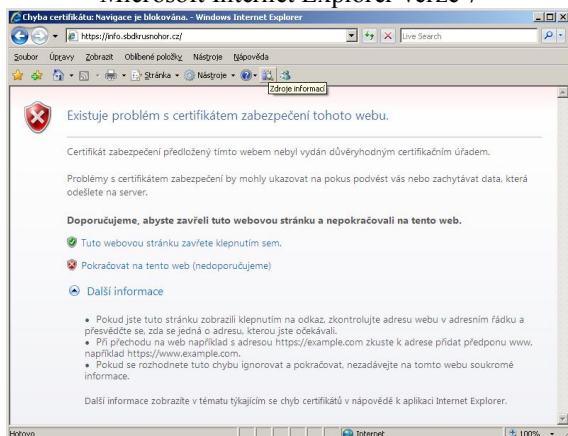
Microsoft Internet Explorer verze 7

Chyba certifikátu: Navigace je blokována. - Windows Internet Explorer

https://info.sbdkrusnohor.cz/

Live Search

Soubor Úpravy Zobrazit Oblíbené položky Nástroje Nápověda

Stránka Nástroje

Zdroje informací

Existuje problém s certifikátem zabezpečení tohoto webu.

Certifikát zabezpečení předložený tímto webem nebyl vydán důvěryhodným certifikačním úřadem.

Problémy s certifikátem zabezpečení by mohly ukazovat na pokus podvést vás nebo zachytávat data, která odešlete na server.

Doporučujeme, abyste zavřeli tuto webovou stránku a nepokračovali na tento web.

Tuto webovou stránku zavřete klepnutím sem.

Pokračovat na tento web (nedoporučujeme)

Další informace

• Pokud jste tuto stránku zobrazili klepnutím na odkaz, zkontrolujte adresu webu v adresním řádku a přesvědčte se, zda se jedná o adresu, kterou jste očekávali.
• Při přechodu na web například s adresou https://example.com zkuste k adrese přidat předponu www, například https://www.example.com.
• Pokud se rozhodnete tuto chybu ignorovat a pokračovat, nezadávejte na tomto webu soukromé informace.

Další informace zobrazíte v tématu týkajícím se chyb certifikátů v nápovědě k aplikaci Internet Explorer.

Hotovo

Internet

100%